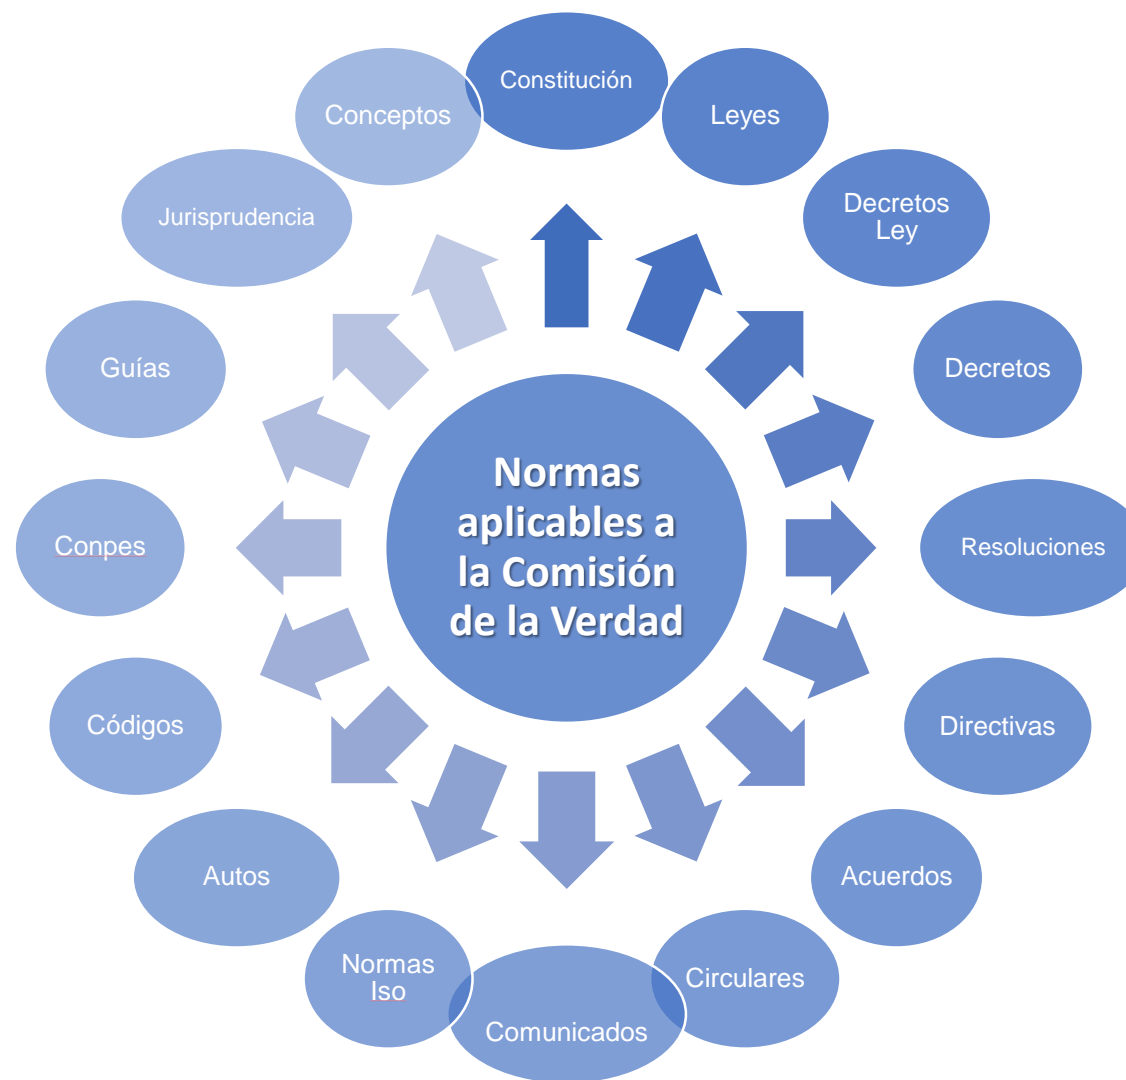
Normas aplicables a la Comisión de la Verdad

Constitución

Leyes

Decretos Ley

Decretos

Resoluciones

Directivas

Acuerdos

Circulares

Comunicados

Normas Iso

Autos

Códigos

Conpes

Guías

Jurisprudencia

Conceptos